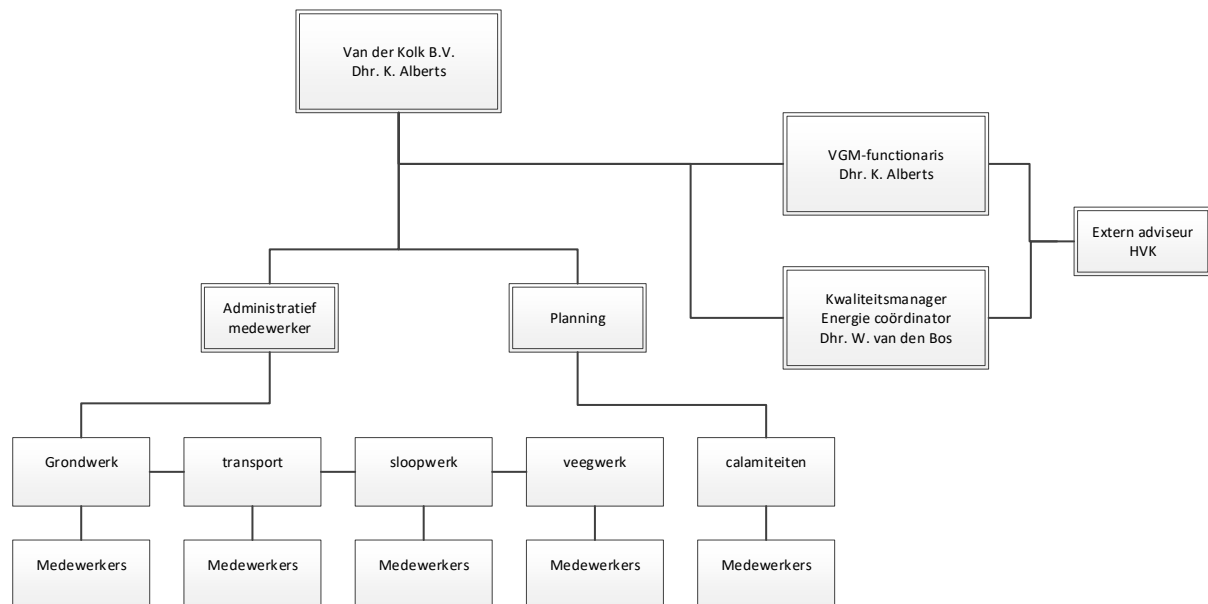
Van der Kolk B.V.
Dhr. K. Alberts

VGM-functionaris
Dhr. K. Alberts

Extern adviseur
HVK

Kwaliteitsmanager
Energie coördinator
Dhr. W. van den Bos

Administratief medewerker

Planning

Grondwerk

transport

sloopwerk

veegwerk

calamiteiten

Medewerkers

Medewerkers

Medewerkers

Medewerkers

Medewerkers